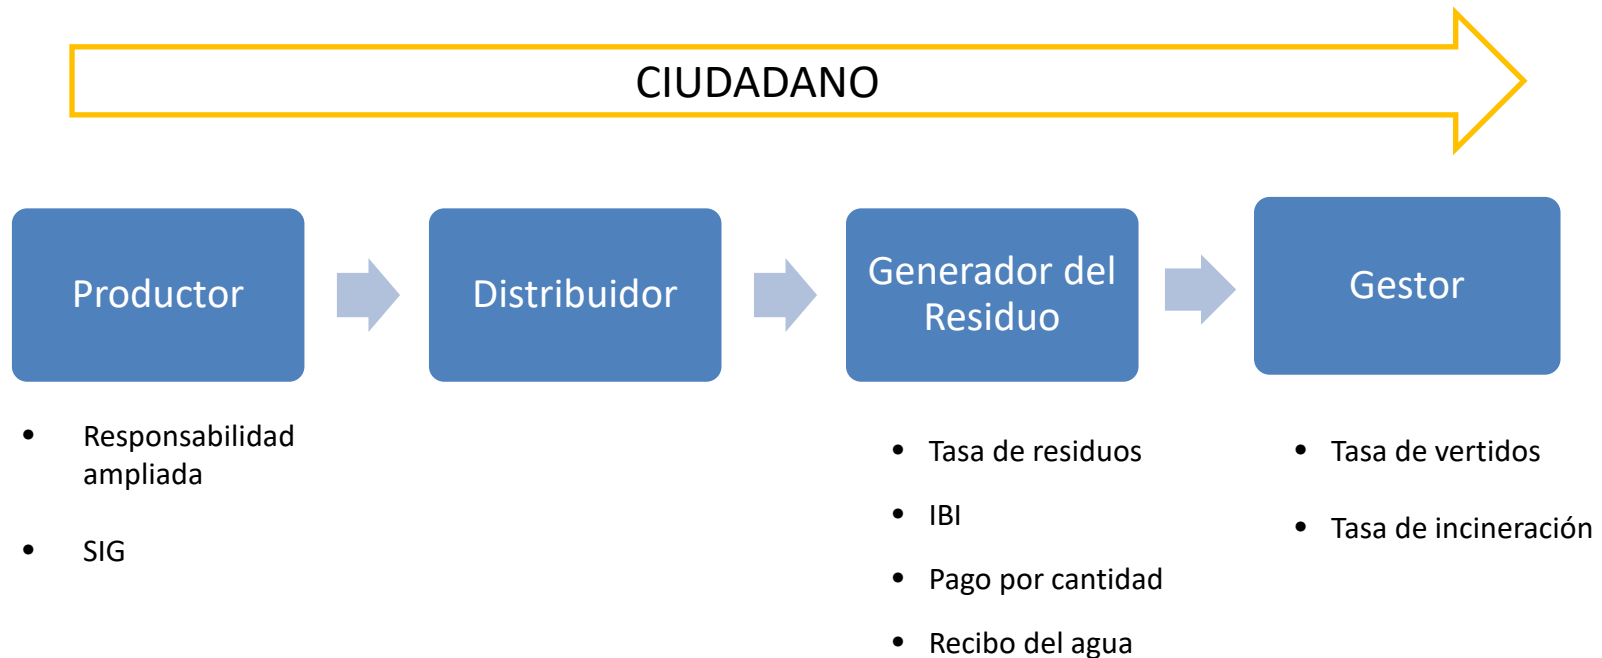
CIUDADANO

Productor

Distribuidor

Generador del Residuo

Gestor

- Responsabilidad ampliada
- SIG

- Tasa de residuos
- IBI
- Pago por cantidad
- Recibo del agua

- Tasa de vertidos
- Tasa de incineración